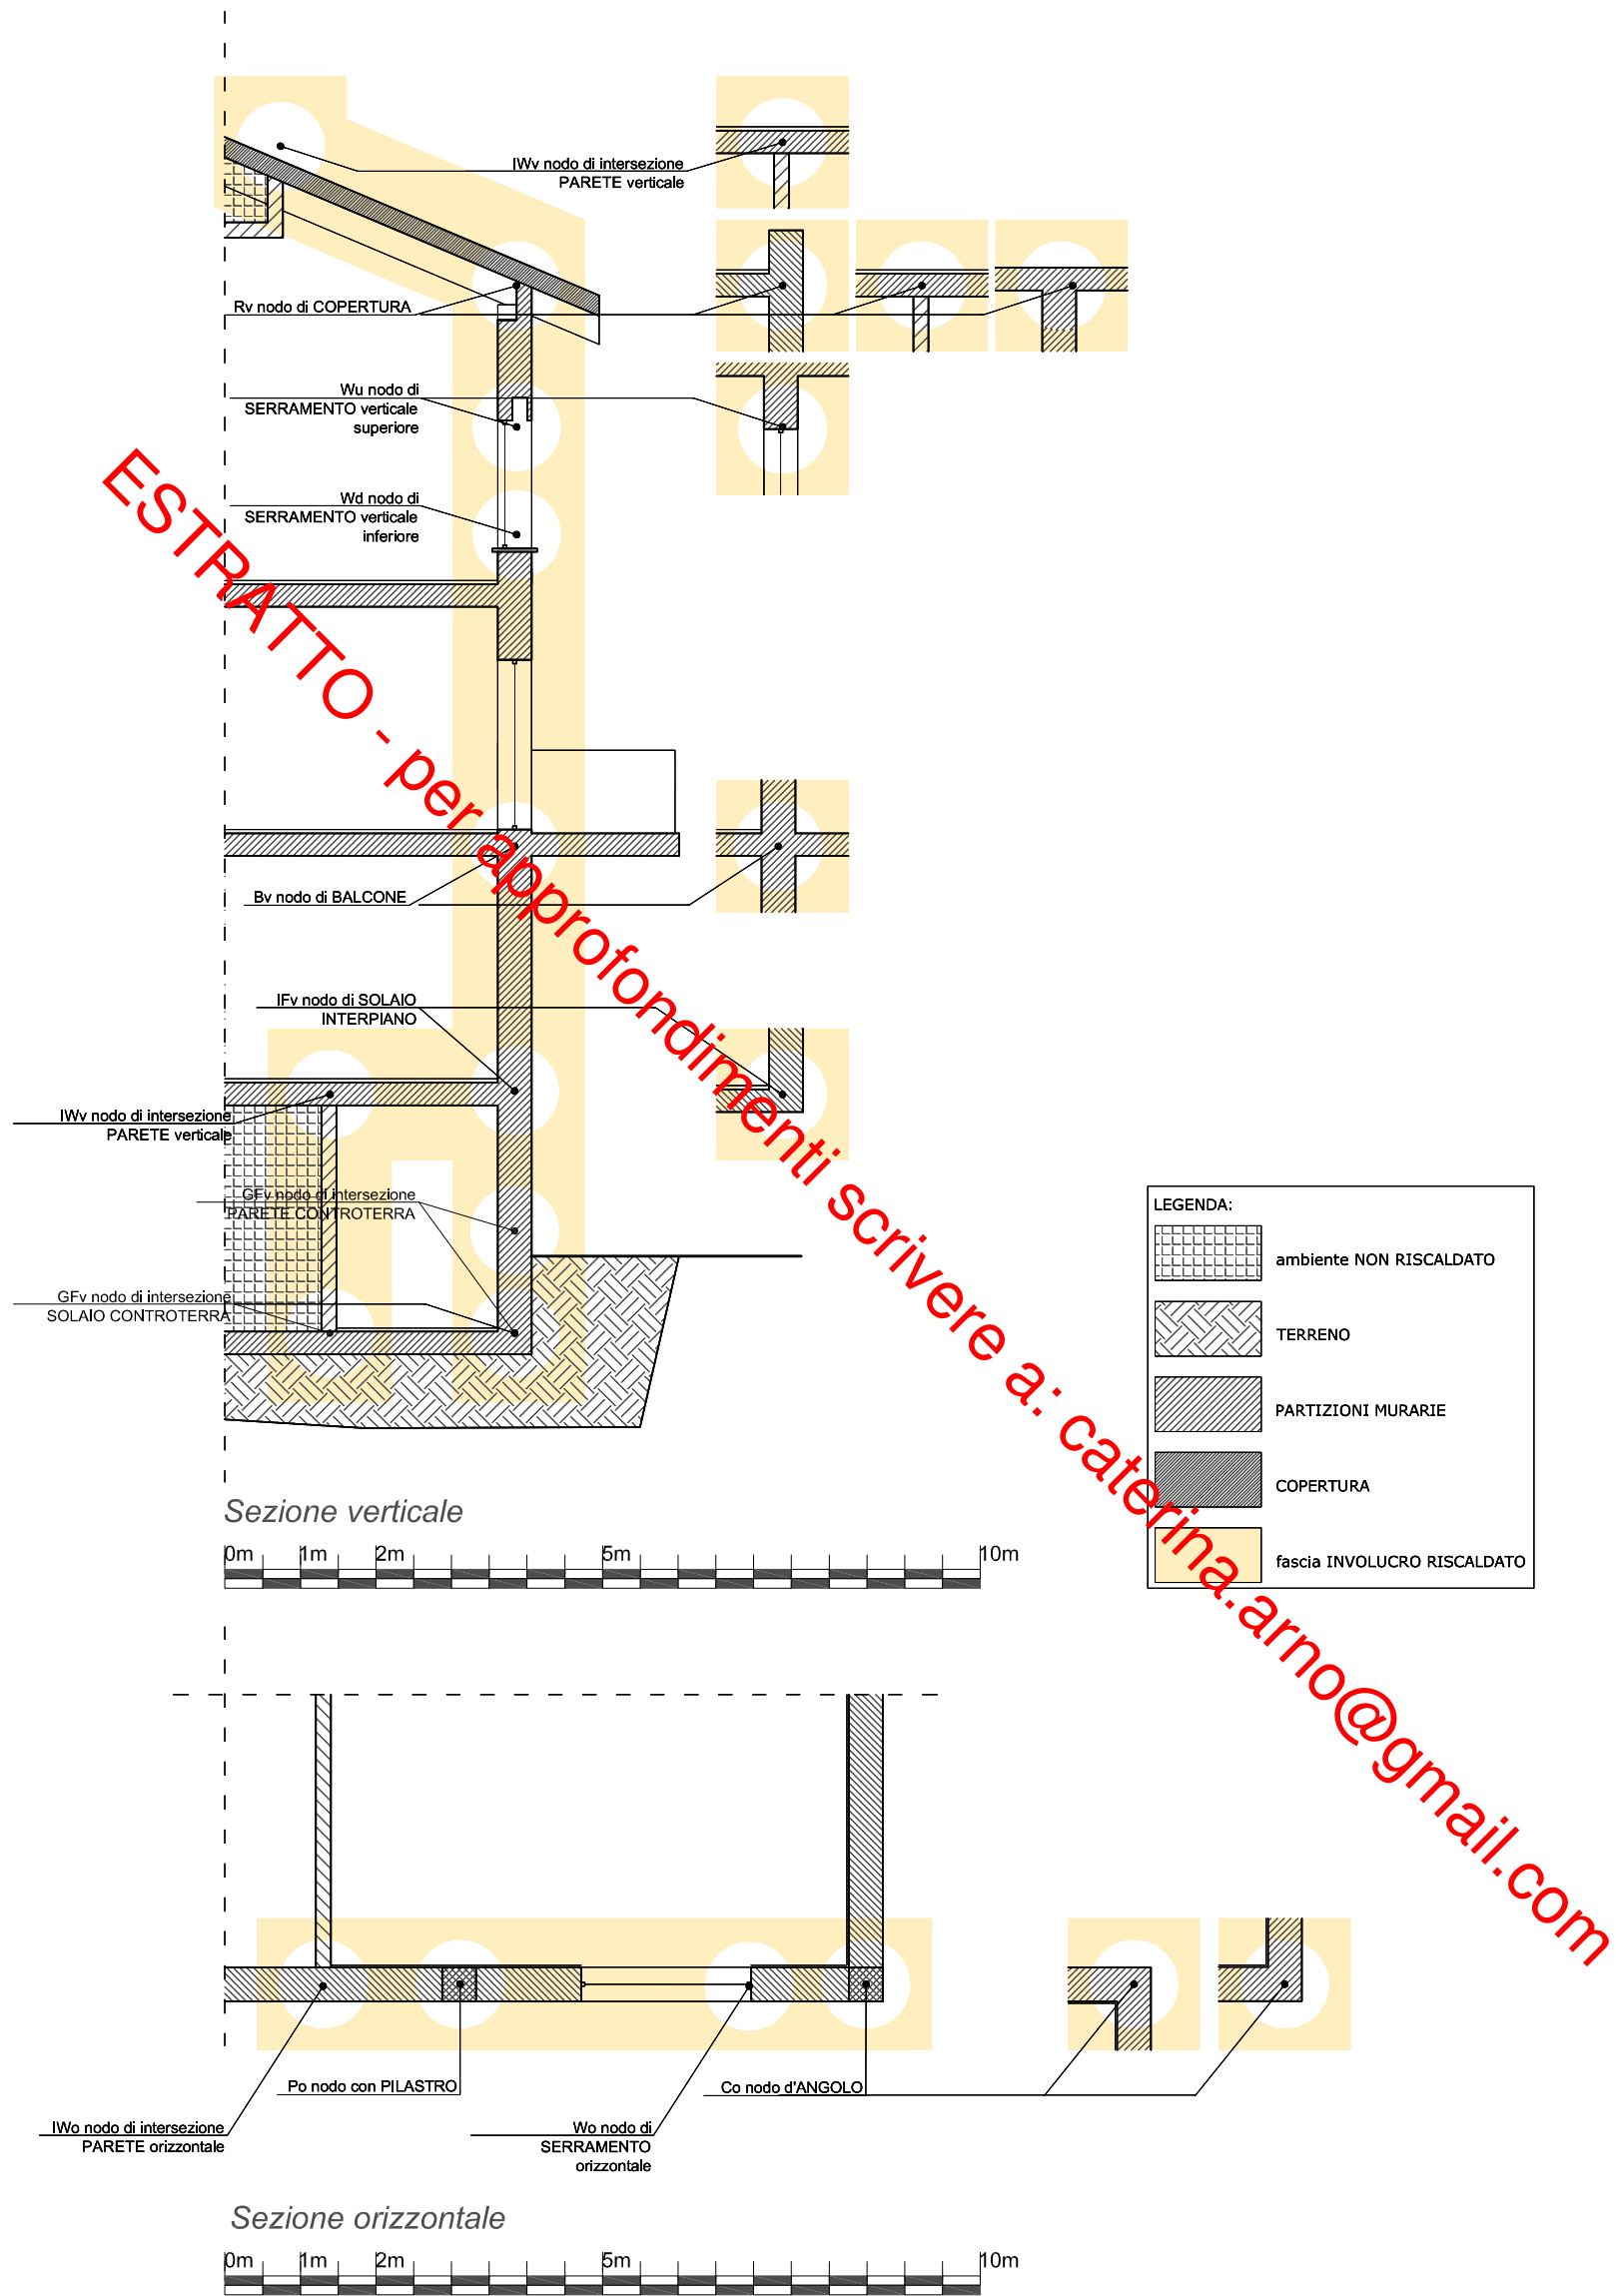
IWv nodo di intersezione
PARETE verticale

Rv nodo di COPERTURA

Wu nodo di
SERRAMENTO verticale
superiore

Wd nodo di
SERRAMENTO verticale
inferiore

Bv nodo di BALCONE

IFv nodo di SOLAIO
INTERPIANO

IWv nodo di intersezione
PARETE verticale

GFv nodo di intersezione
PARETE CONTROTERRA

GFv nodo di intersezione
SOLAIO CONTROTERRA

ESTRATTO - per approfondimenti scrivere a: caterina.arno@gmail.com

LEGENDA:
ambiente NON RISCALDATO
TERRENO
PARTIZIONI MURARIE
COPERTURA
fascia INVOLUCRO RISCALDATO

Sezione verticale

0m 1m 2m 5m 10m

Po nodo con PILASTRO

Co nodo d'ANGOLO

IWo nodo di intersezione
PARETE orizzontale

Wo nodo di
SERRAMENTO
orizzontale

Sezione orizzontale

0m 1m 2m 5m 10m